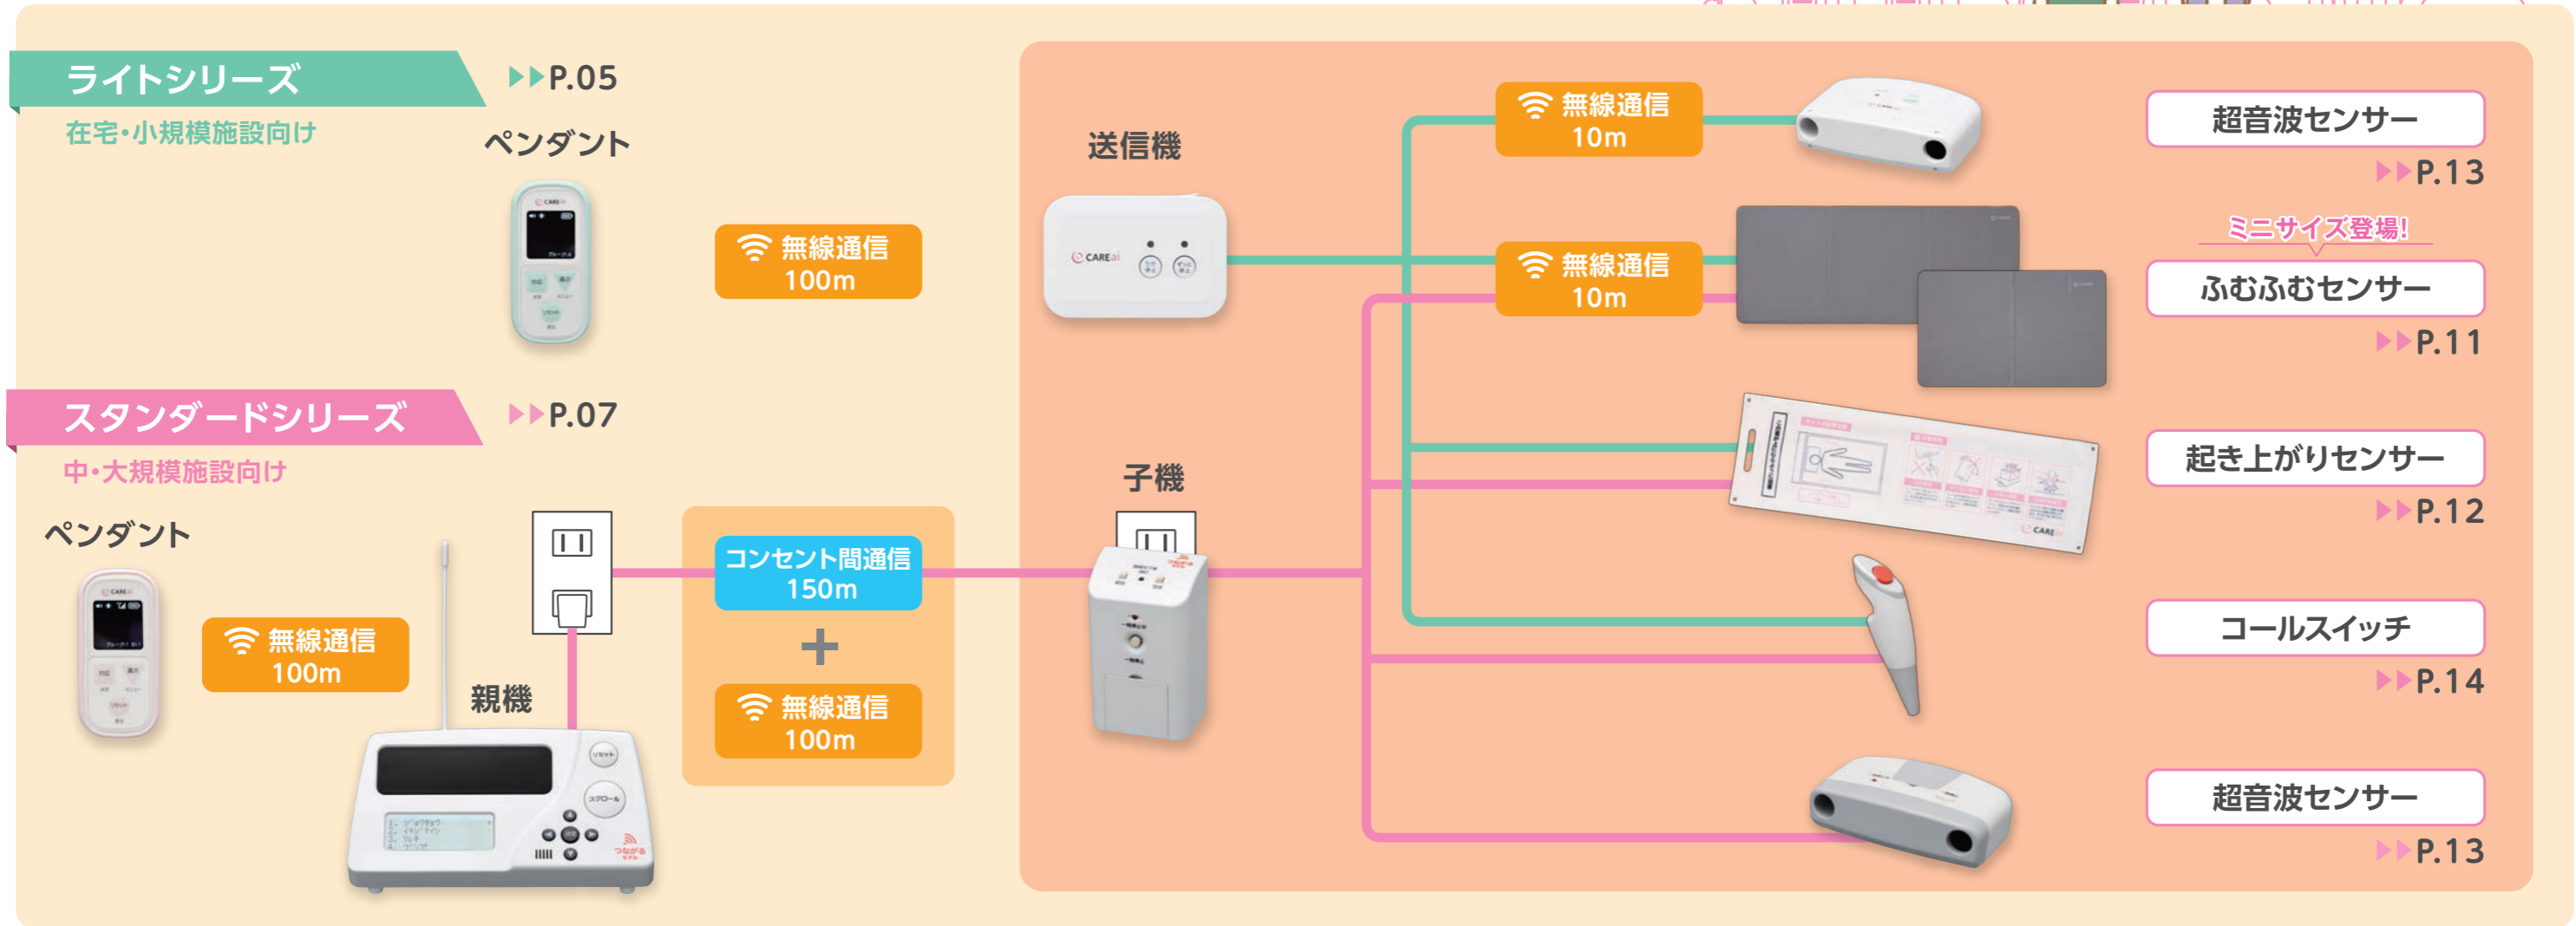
ライトシリーズ
▶▶P.05
在宅・小規模施設向け
ペンダント
無線通信 100m

スタンダードシリーズ
▶▶P.07
中・大規模施設向け
ペンダント
無線通信 100m
親機
コンセント間通信 150m
+
無線通信 100m

送信機
子機
無線通信 10m
無線通信 10m

超音波センサー
▶▶P.13
ミニサイズ登場!
ふむふむセンサー
▶▶P.11
起き上がりセンサー
▶▶P.12
コールスイッチ
▶▶P.14
超音波センサー
▶▶P.13